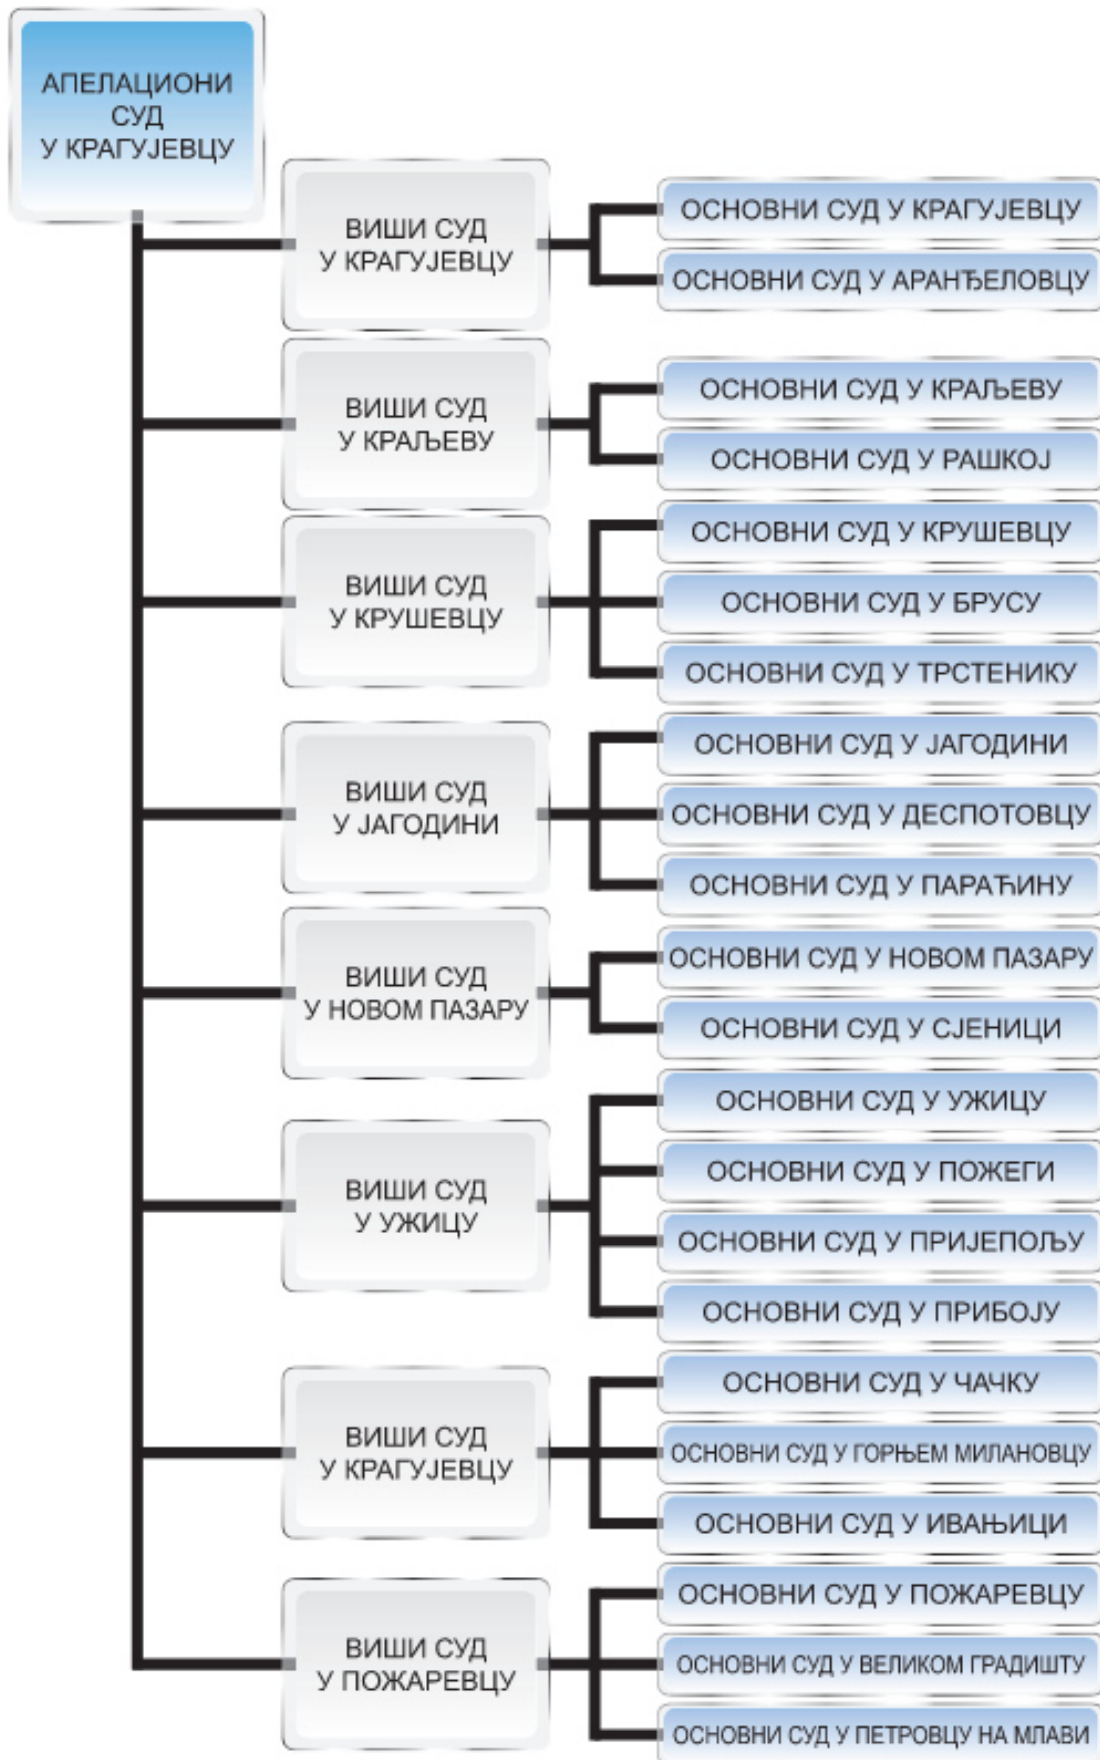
АПЕЛАЦИОНИ СУД У КРАГУЈЕВЦУ

ВИШИ СУД У КРАГУЈЕВЦУ

ОСНОВНИ СУД У КРАГУЈЕВЦУ

ОСНОВНИ СУД У АРАНЂЕЛОВЦУ

ВИШИ СУД У КРАЉЕВУ

ОСНОВНИ СУД У КРАЉЕВУ

ОСНОВНИ СУД У РАШКОЈ

ВИШИ СУД У КРУШЕВЦУ

ОСНОВНИ СУД У КРУШЕВЦУ

ОСНОВНИ СУД У БРУСУ

ОСНОВНИ СУД У ТРСТЕНИКУ

ВИШИ СУД У ЈАГОДИНИ

ОСНОВНИ СУД У ЈАГОДИНИ

ОСНОВНИ СУД У ДЕСПОТОВЦУ

ОСНОВНИ СУД У ПАРАЋИНУ

ВИШИ СУД У НОВОМ ПАЗАРУ

ОСНОВНИ СУД У НОВОМ ПАЗАРУ

ОСНОВНИ СУД У СЈЕНИЦИ

ВИШИ СУД У УЖИЦУ

ОСНОВНИ СУД У УЖИЦУ

ОСНОВНИ СУД У ПОЖЕГИ

ОСНОВНИ СУД У ПРИЈЕПОЉУ

ОСНОВНИ СУД У ПРИБОЈУ

ВИШИ СУД У КРАГУЈЕВЦУ

ОСНОВНИ СУД У ЧАЧКУ

ОСНОВНИ СУД У ГОРЊЕМ МИЛАНОВЦУ

ОСНОВНИ СУД У ИВАЊИЦИ

ВИШИ СУД У ПОЖАРЕВЦУ

ОСНОВНИ СУД У ПОЖАРЕВЦУ

ОСНОВНИ СУД У ВЕЛИКОМ ГРАДИШТУ

ОСНОВНИ СУД У ПЕТРОВЦУ НА МЛАВИ